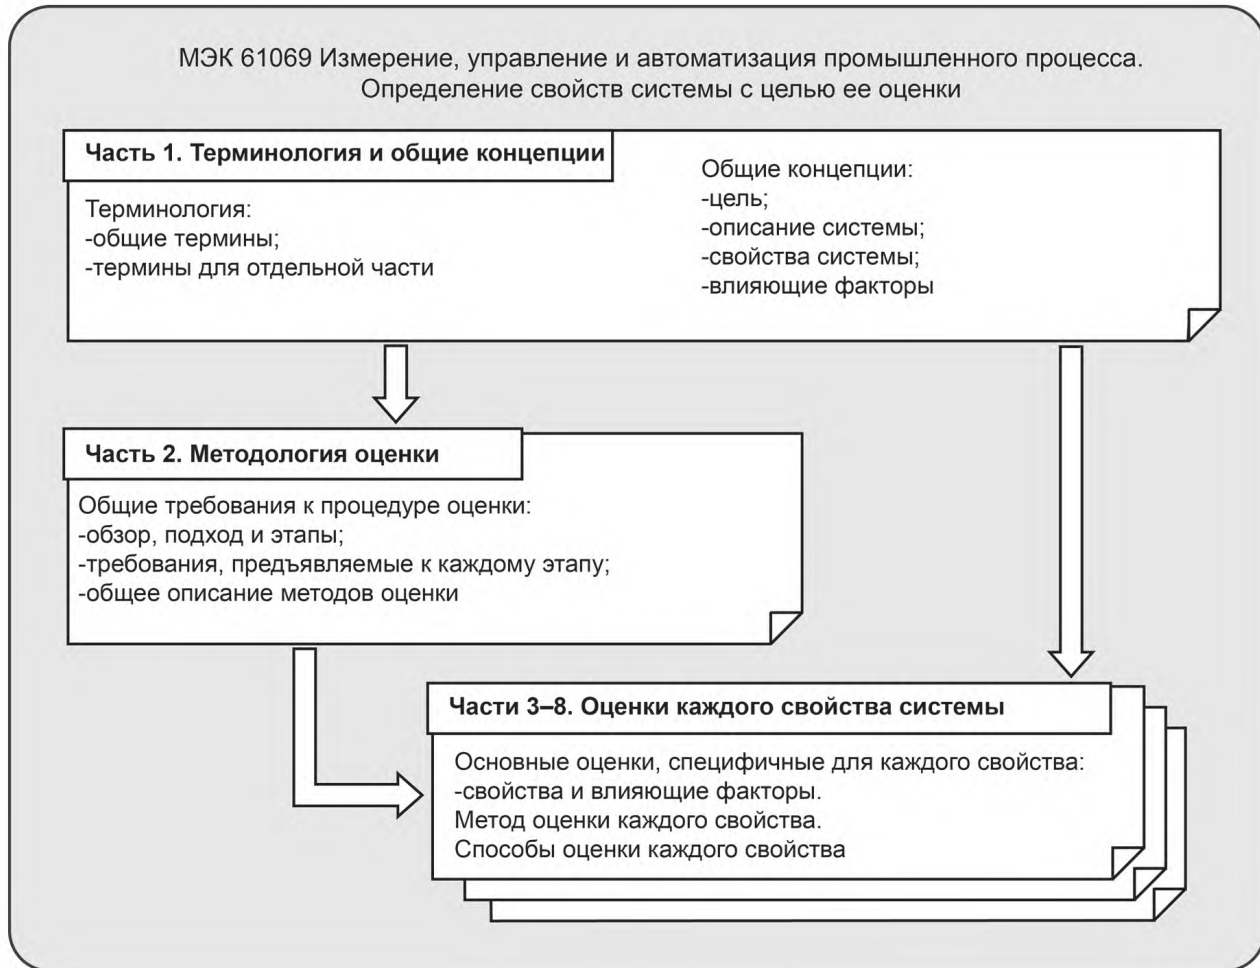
МЭК 61069 Измерение, управление и автоматизация промышленного процесса. Определение свойств системы с целью ее оценки

Часть 1. Терминология и общие концепции

Терминология:
-общие термины;
-термины для отдельной части

Общие концепции:
-цель;
-описание системы;
-свойства системы;
-влияющие факторы

Часть 2. Методология оценки

Общие требования к процедуре оценки:
-обзор, подход и этапы;
-требования, предъявляемые к каждому этапу;
-общее описание методов оценки

Части 3–8. Оценки каждого свойства системы

Основные оценки, специфичные для каждого свойства:
-свойства и влияющие факторы.
Метод оценки каждого свойства.
Способы оценки каждого свойства